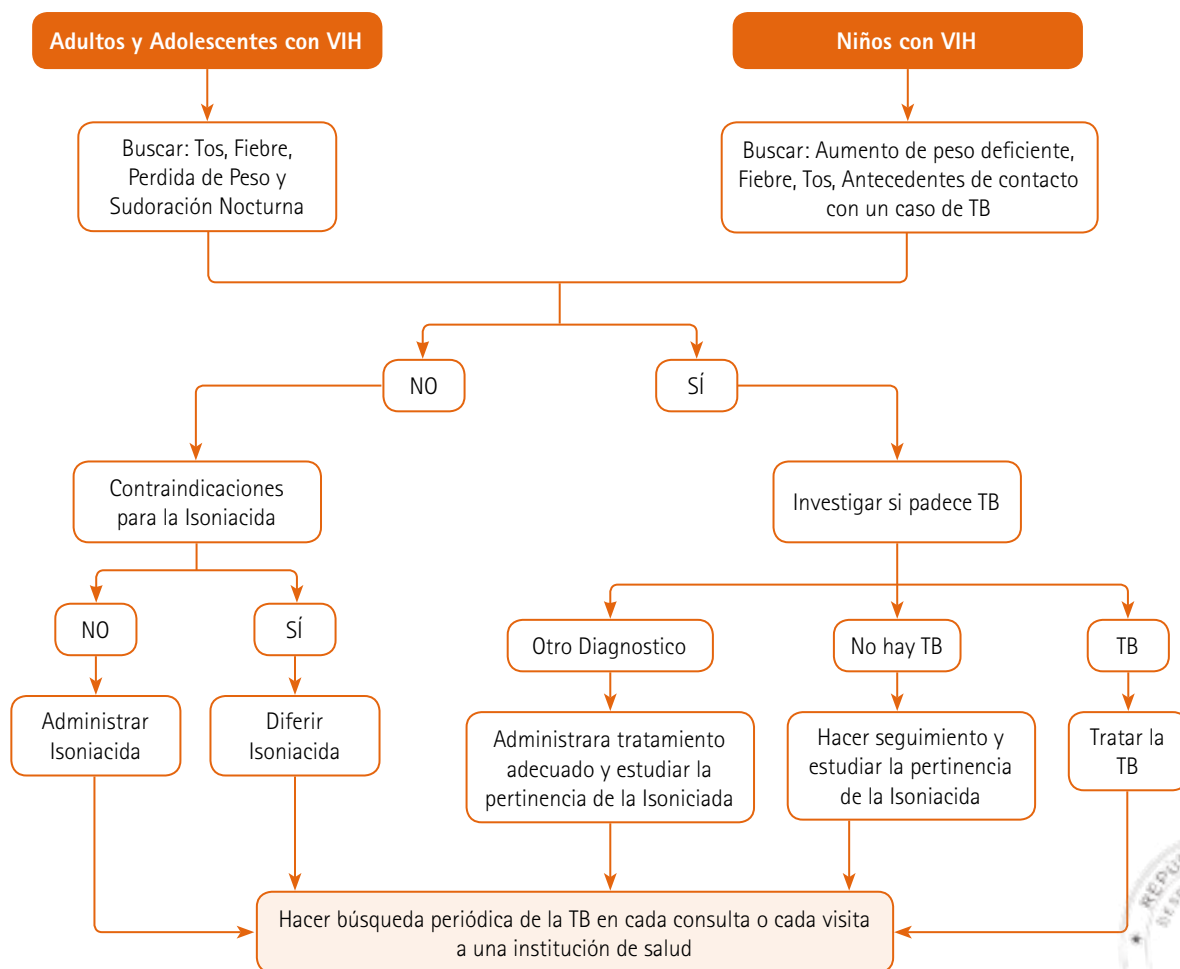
Adultos y Adolescentes con VIH

Niños con VIH

Buscar: Tos, Fiebre, Perdida de Peso y Sudoración Nocturna

Buscar: Aumento de peso deficiente, Fiebre, Tos, Antecedentes de contacto con un caso de TB

NO

SÍ

Contraindicaciones para la Isoniacida

Investigar si padece TB

NO

SÍ

Otro Diagnostico

No hay TB

TB

Administrar Isoniacida

Diferir Isoniacida

Administrara tratamiento adecuado y estudiar la pertinencia de la Isoniciada

Hacer seguimiento y estudiar la pertinencia de la Isoniacida

Tratar la TB

Hacer búsqueda periódica de la TB en cada consulta o cada visita a una institución de salud